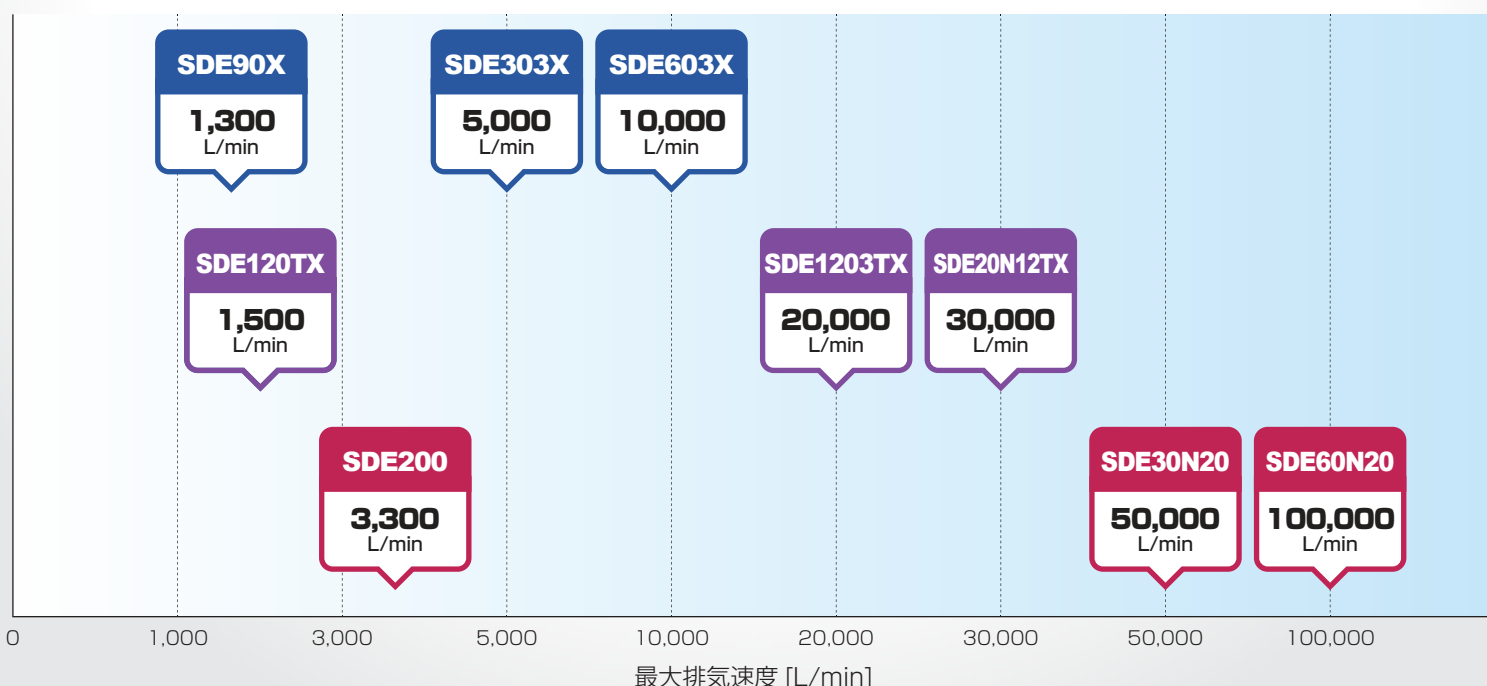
SDE90X
1,300
L/min

SDE303X
5,000
L/min

SDE603X
10,000
L/min

SDE120TX
1,500
L/min

SDE1203TX
20,000
L/min

SDE20N12TX
30,000
L/min

SDE200
3,300
L/min

SDE30N20
50,000
L/min

SDE60N20
100,000
L/min

0
1,000
3,000
5,000
10,000
20,000
30,000
50,000
100,000

最大排気速度 [L/min]